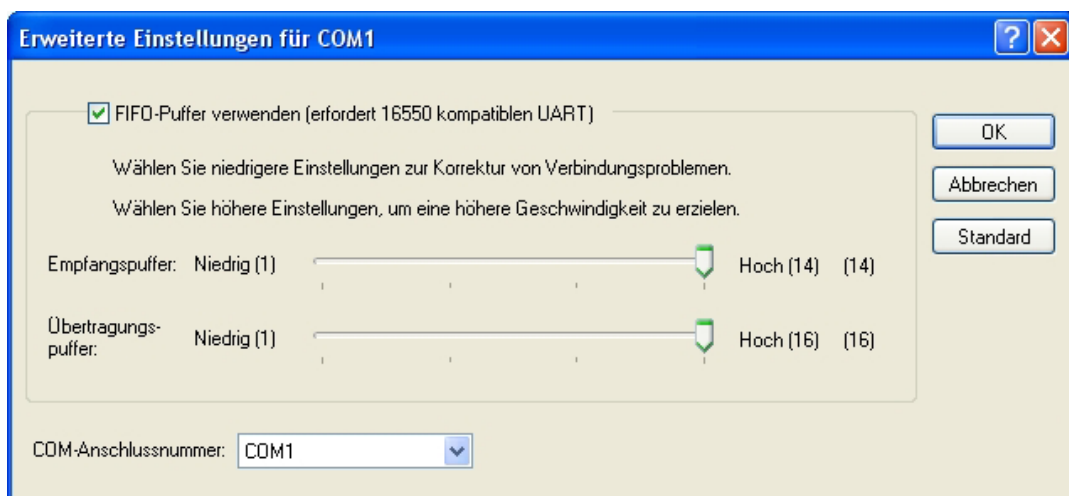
Erweiterte Einstellungen für COM1

FIFO-Puffer verwenden (erfordert 16550 kompatiblen UART)

Wählen Sie niedrigere Einstellungen zur Korrektur von Verbindungsproblemen.

Wählen Sie höhere Einstellungen, um eine höhere Geschwindigkeit zu erzielen.

Empfangspuffer: Niedrig (1) Hoch (14) (14)

Übertragungspuffer: Niedrig (1) Hoch (16) (16)

COM-Anschlussnummer: COM1

OK

Abbrechen

Standard